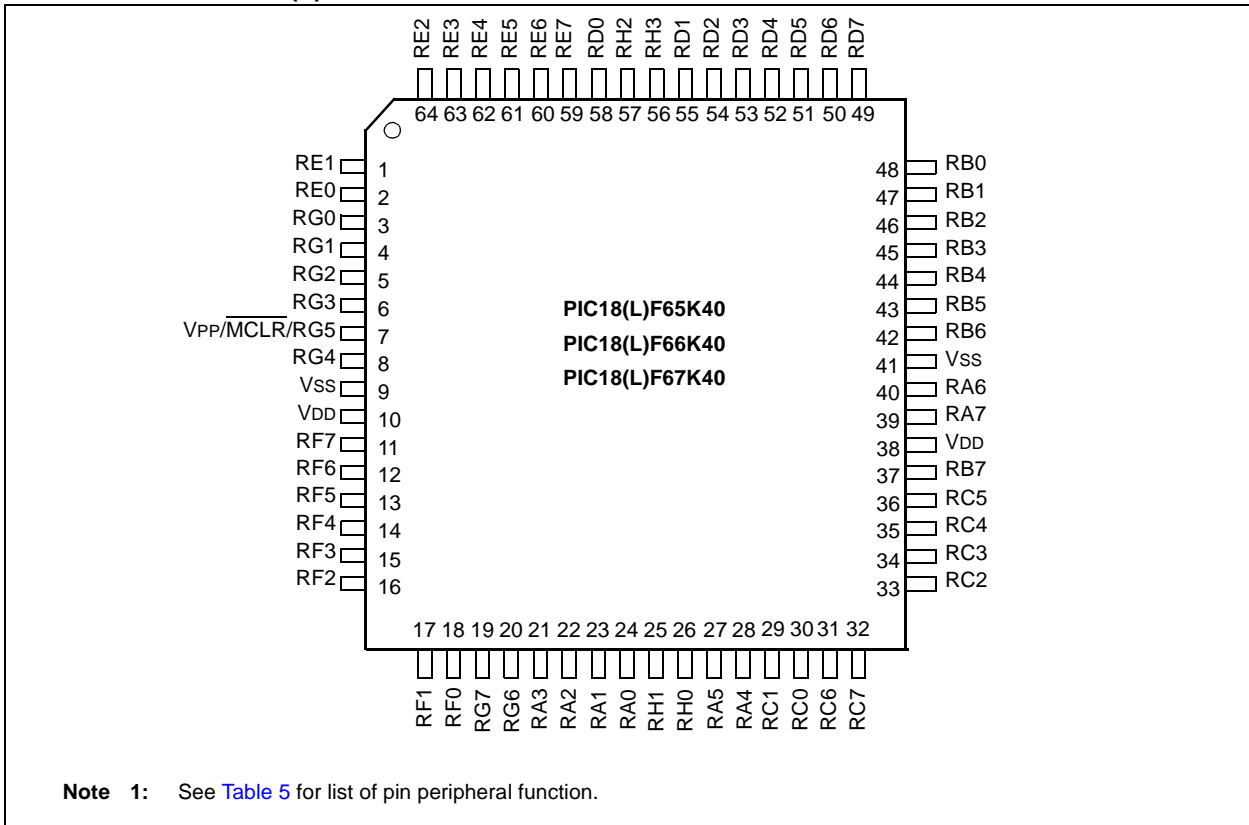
RE2 RE3 RE4 RE5 RE6 RE7 RD0 RH2 RH3 RD1 RD2 RD3 RD4 RD5 RD6 RD7

64 63 62 61 60 59 58 57 56 55 54 53 52 51 50 49

RE1 1
RE0 2
RG0 3
RG1 4
RG2 5
RG3 6
VPP/$\overline{MCLR}$/RG5 7
RG4 8
VSS 9
VDD 10
RF7 11
RF6 12
RF5 13
RF4 14
RF3 15
RF2 16

PIC18(L)F65K40
PIC18(L)F66K40
PIC18(L)F67K40

48 RB0
47 RB1
46 RB2
45 RB3
44 RB4
43 RB5
42 RB6
41 VSS
40 RA6
39 RA7
38 VDD
37 RB7
36 RC5
35 RC4
34 RC3
33 RC2

17 18 19 20 21 22 23 24 25 26 27 28 29 30 31 32

RF1 RF0 RG7 RG6 RA3 RA2 RA1 RA0 RH1 RH0 RA5 RA4 RC1 RC0 RC6 RC7

Note 1: See Table 5 for list of pin peripheral function.